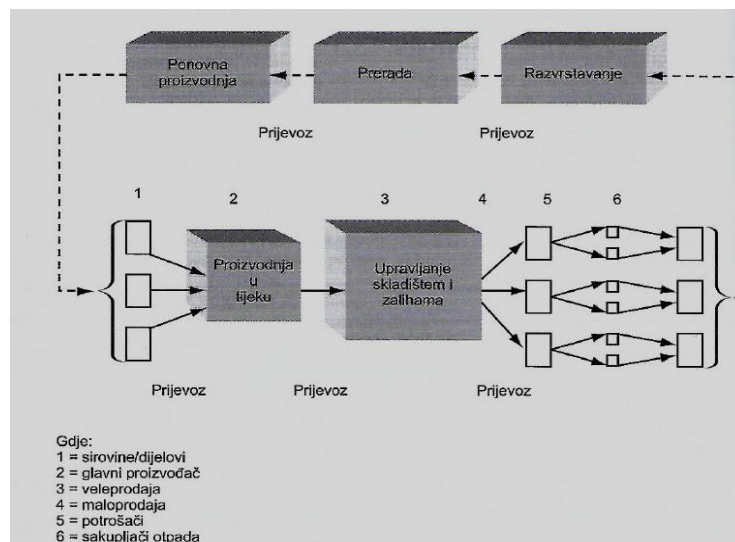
Ponovna proizvodnja

Prerada

Razvrstavanje

Prijevoz

Prijevoz

1

2

3

4

5

6

Proizvodnja u tijeku

Upravljanje skladištem i zalihama

Prijevoz

Prijevoz

Prijevoz

Gdje:
1 = sirovine/dijelovi
2 = glavni proizvođač
3 = veleprodaja
4 = maloprodaja
5 = potrošači
6 = sakupljači otpada